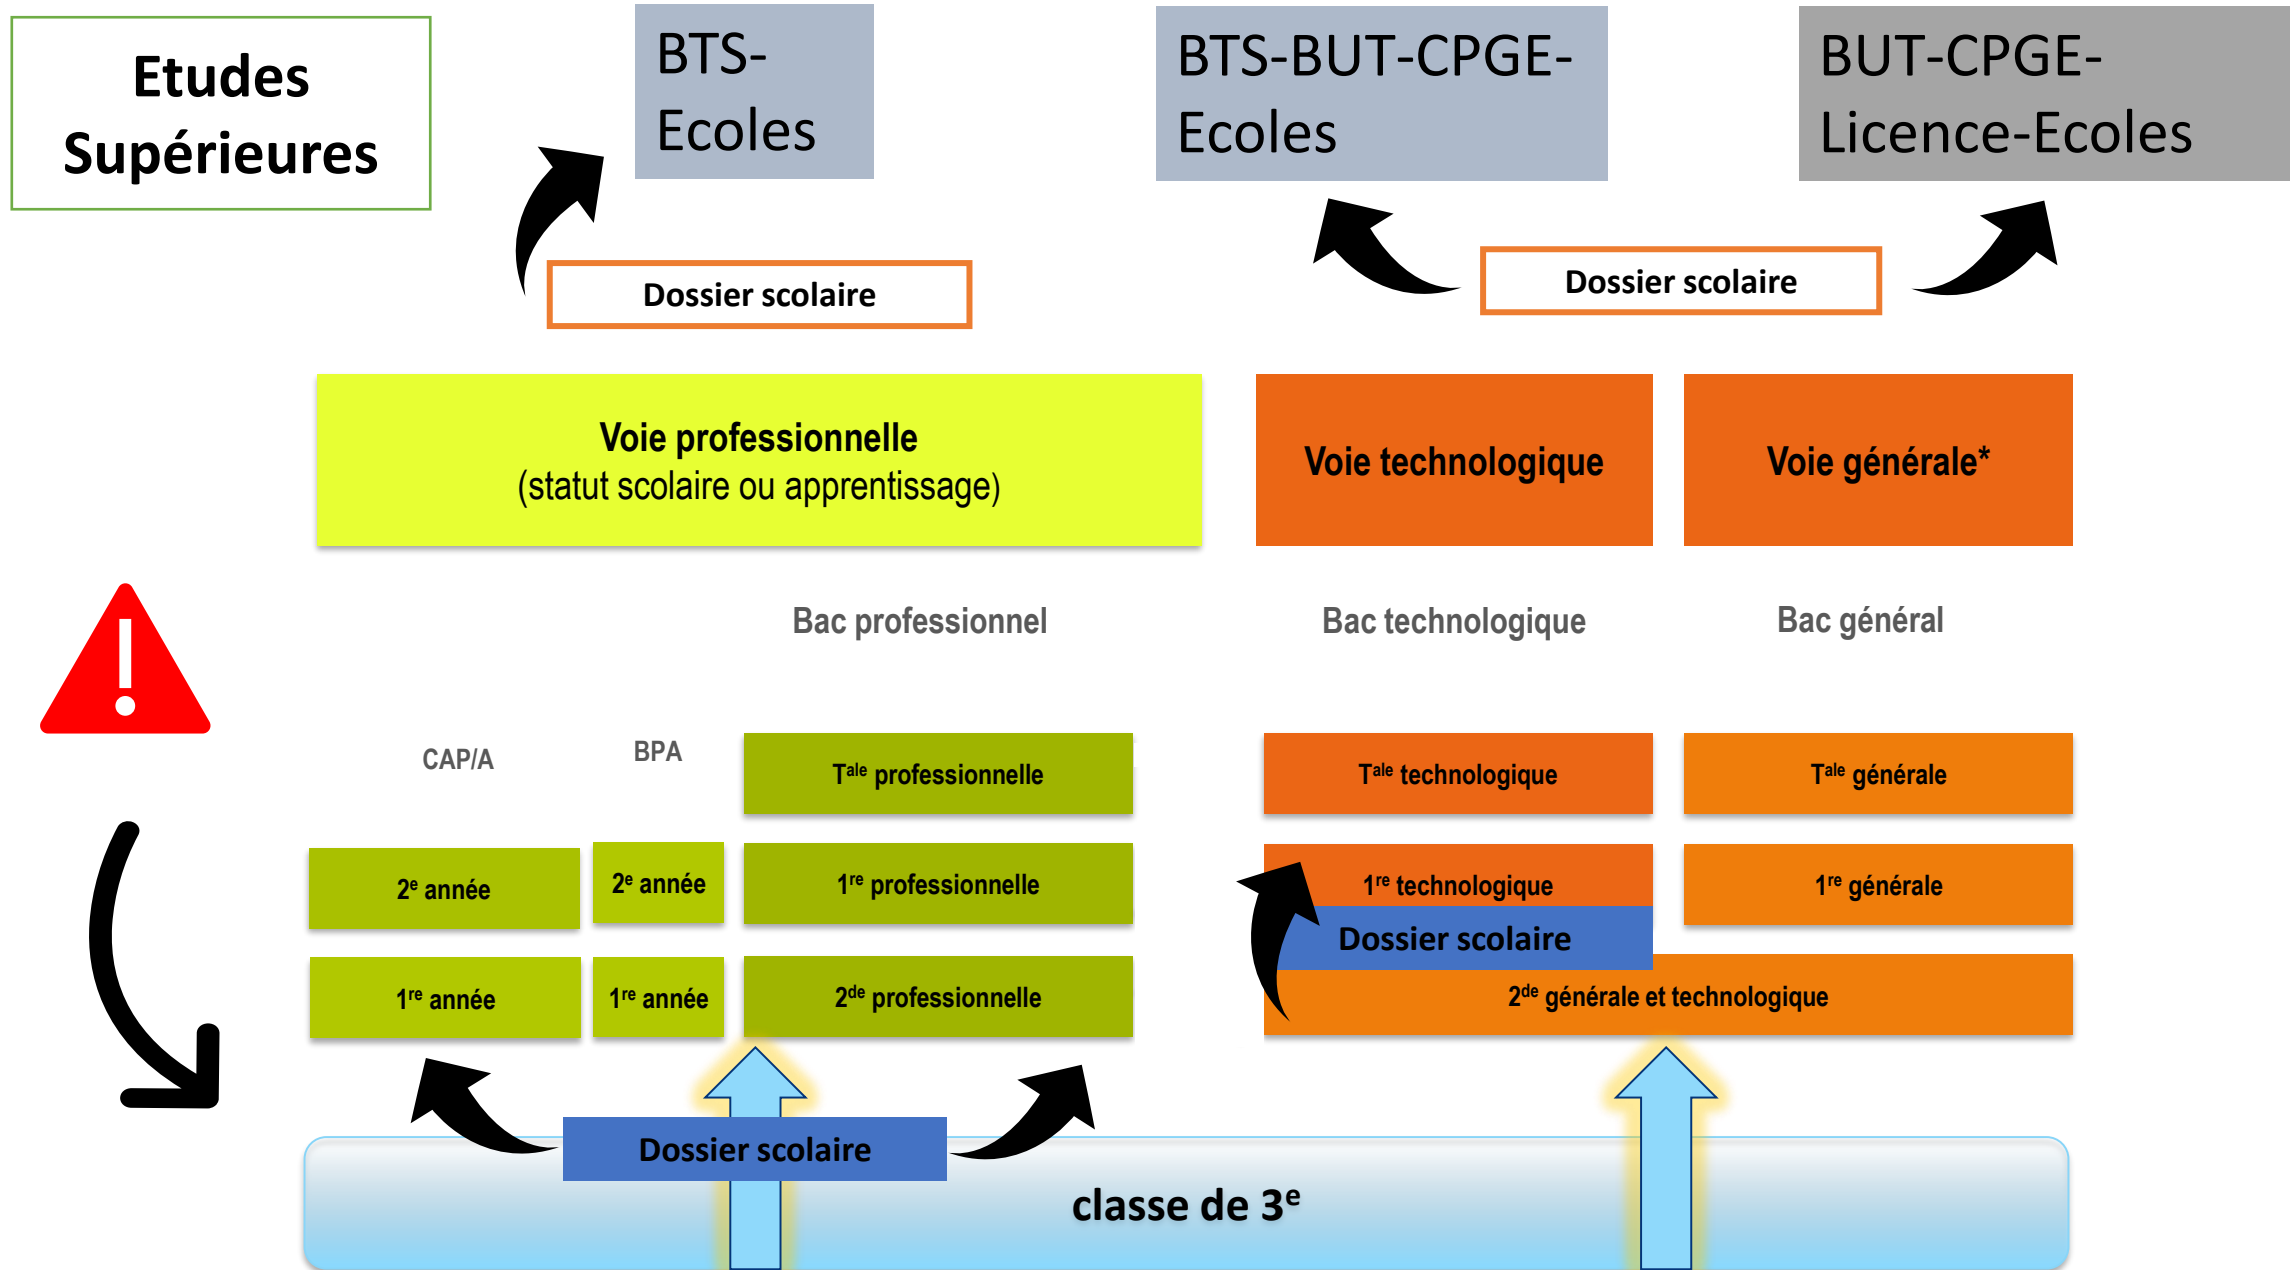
Etudes Supérieures

BTS-Ecoles

BTS-BUT-CPGE-Ecoles

BUT-CPGE-Licence-Ecoles

Dossier scolaire

Dossier scolaire

Voie professionnelle
(statut scolaire ou apprentissage)

Voie technologique

Voie générale*

Bac professionnel

Bac technologique

Bac général

CAP/A

BPA

T$^{ale}$ professionnelle

T$^{ale}$ technologique

T$^{ale}$ générale

2$^{e}$ année

2$^{e}$ année

1$^{re}$ professionnelle

1$^{re}$ technologique

1$^{re}$ générale

Dossier scolaire

1$^{re}$ année

1$^{re}$ année

2$^{de}$ professionnelle

2$^{de}$ générale et technologique

Dossier scolaire

classe de 3$^{e}$